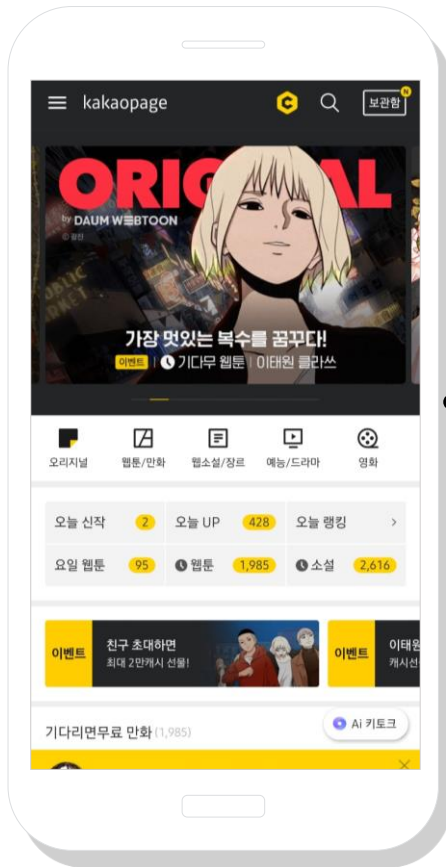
kakaopage
C
보관함
N

ORIGINAL
by DAUM WEBTOON
ⓒ 광진

가장 멋있는 복수를 꿈꾸다!
이벤트 기다무 웹툰 이태원 클라쓰

오리지널
웹툰/만화
웹소설/장르
예능/드라마
영화

| 오늘 신작 2 | 오늘 UP 428 | 오늘 랭킹 > |
|---|---|---|
| 요일 웹툰 95 | 웹툰 1,985 | 소설 2,616 |

이벤트 친구 초대하면 최대 2만캐시 선물!
이벤트 이태원 캐시선

기다리면무료 만화 (1,985)
Ai 키토크